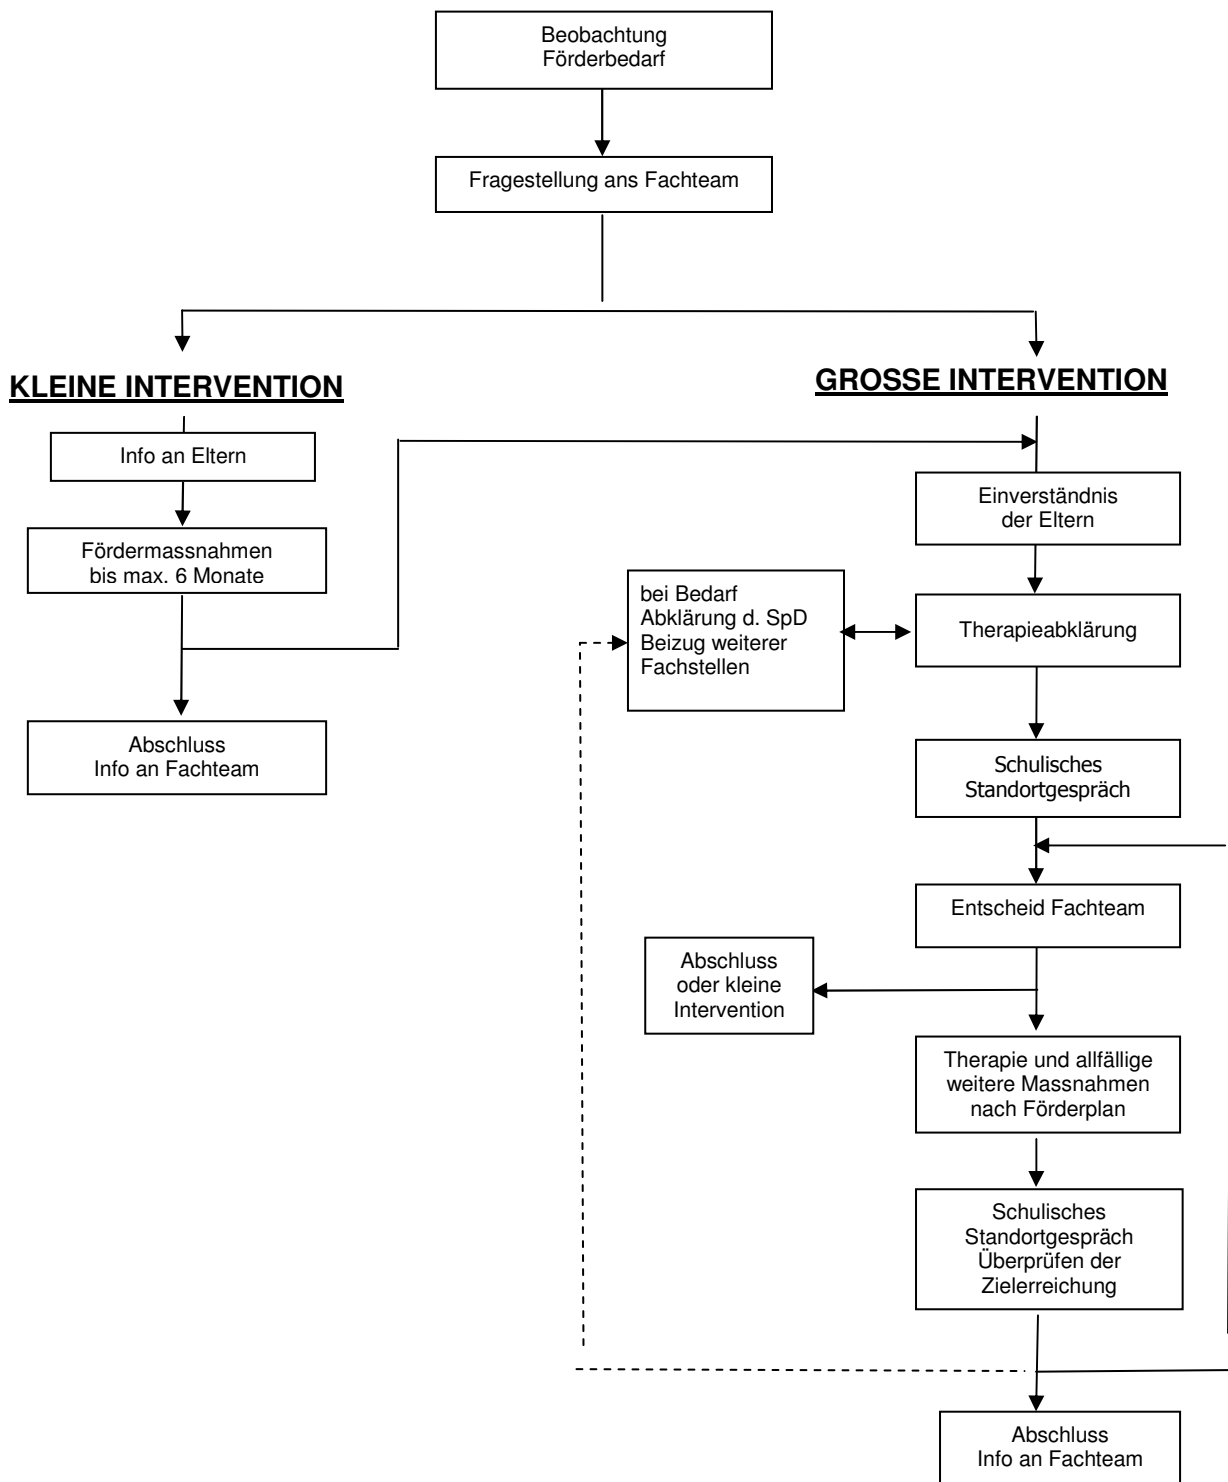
Beobachtung
Förderbedarf

Fragestellung ans Fachteam

KLEINE INTERVENTION

GROSSE INTERVENTION

Info an Eltern

Fördermassnahmen
bis max. 6 Monate

Abschluss
Info an Fachteam

Einverständnis
der Eltern

bei Bedarf
Abklärung d. SpD
Beizug weiterer
Fachstellen

Therapieabklärung

Schulisches
Standortgespräch

Entscheid Fachteam

Abschluss
oder kleine
Intervention

Therapie und allfällige
weitere Massnahmen
nach Förderplan

Schulisches
Standortgespräch
Überprüfen der
Zielerreichung

Abschluss
Info an Fachteam